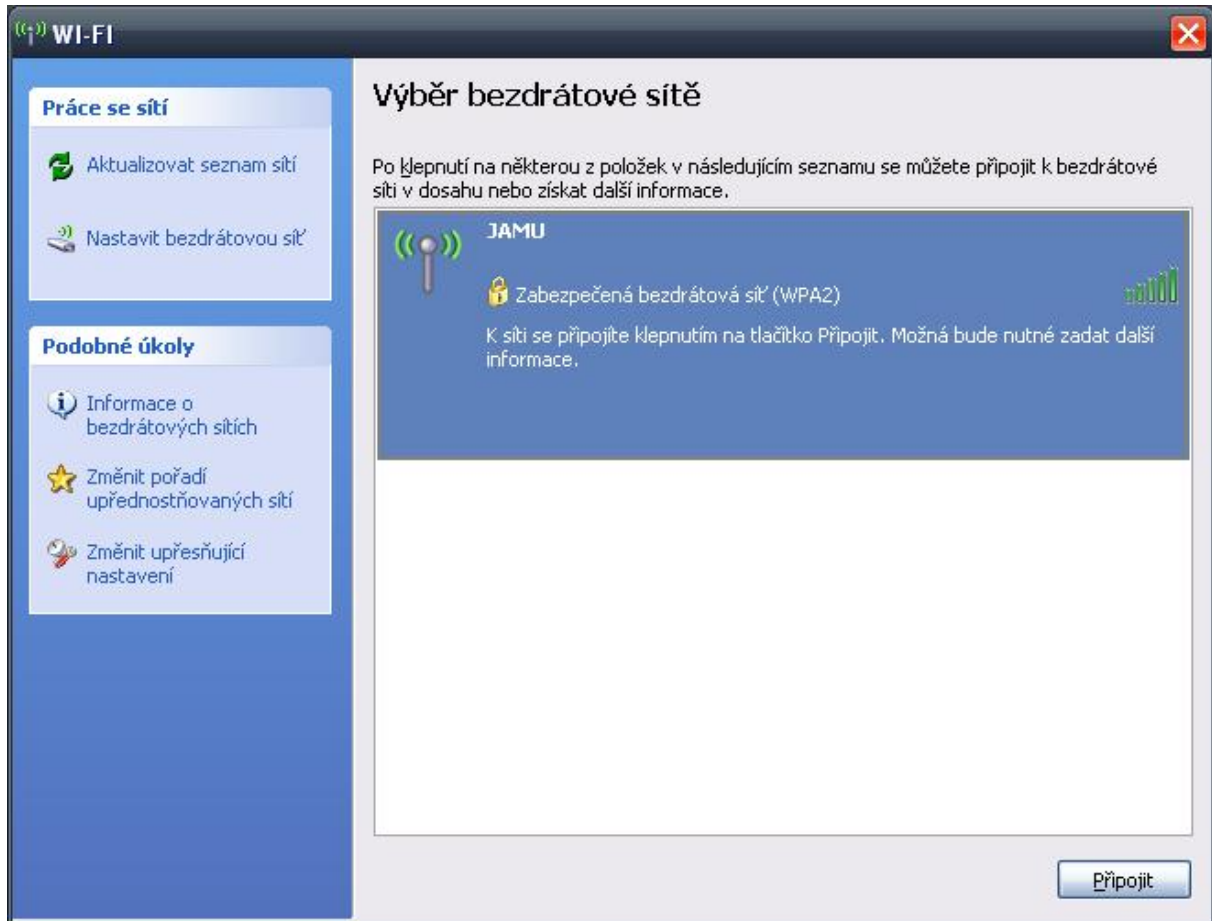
WI-FI

Práce se sítí

Aktualizovat seznam sítí

Nastavit bezdrátovou síť

Podobné úkoly

Informace o bezdrátových sítích

Změnit pořadí upřednostňovaných sítí

Změnit upřesňující nastavení

Výběr bezdrátové sítě

Po klepnutí na některou z položek v následujícím seznamu se můžete připojit k bezdrátové síti v dosahu nebo získat další informace.

JAMU

Zabezpečená bezdrátová síť (WPA2)

K síti se připojíte klepnutím na tlačítko Připojit. Možná bude nutné zadat další informace.

Připojit